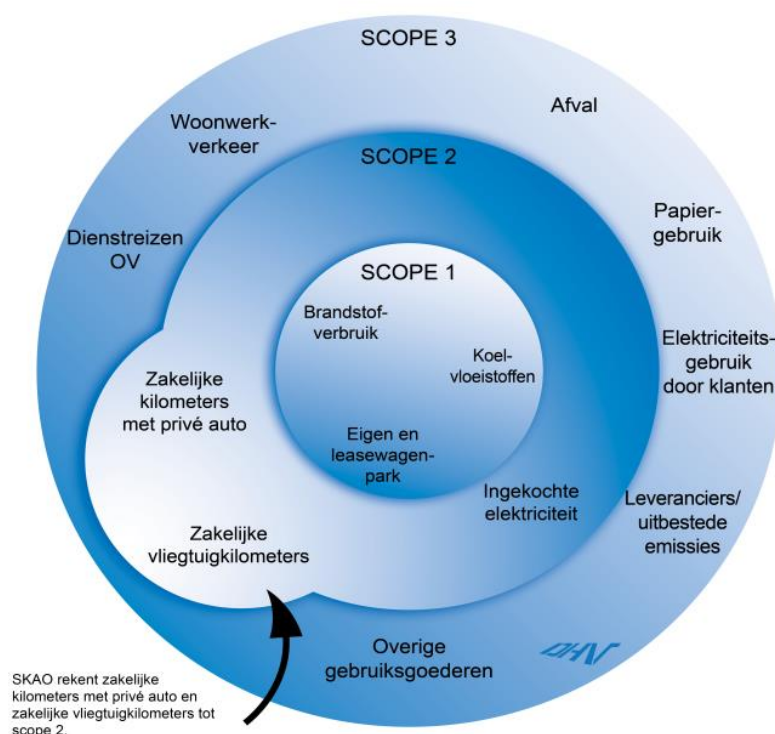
SCOPE 3

Woonwerkverkeer

Afval

SCOPE 2

Dienstreizen OV

Papiergebruik

SCOPE 1

Brandstofverbruik

Koelvloeistoffen

Elektriciteitsgebruik door klanten

Zakelijke kilometers met privé auto

Eigen en leasewagenpark

Ingekochte elektriciteit

Leveranciers/ uitbestede emissies

Zakelijke vliegtuigkilometers

Overige gebruiksgoederen

DHV

SKAO rekent zakelijke kilometers met privé auto en zakelijke vliegtuigkilometers tot scope 2.